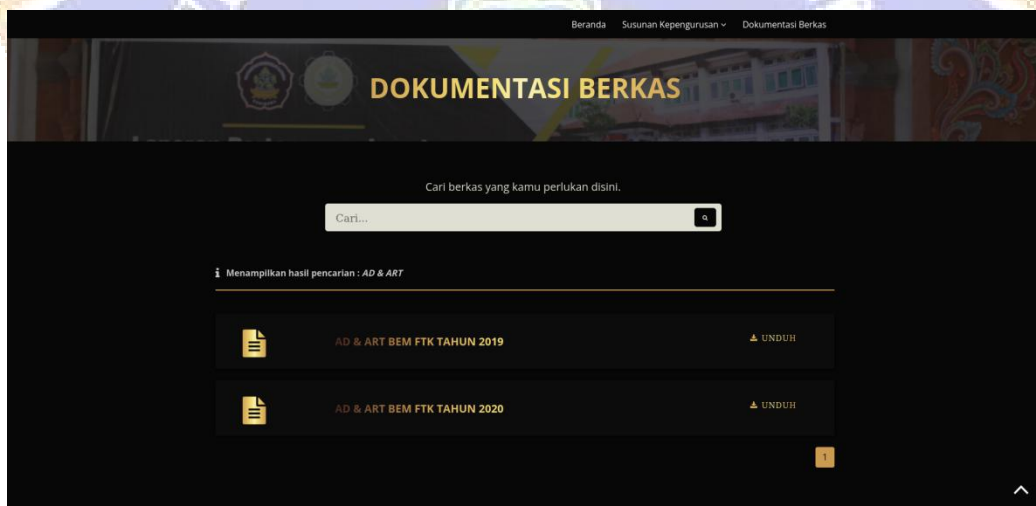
Beranda Susunan Kepengurusan Dokumentasi Berkas

DOKUMENTASI BERKAS

Cari berkas yang kamu perlukan disini.

Cari...

Menampilkan hasil pencarian : *AD & ART*

AD & ART BEM FTK TAHUN 2019

UNDUH

AD & ART BEM FTK TAHUN 2020

UNDUH

1